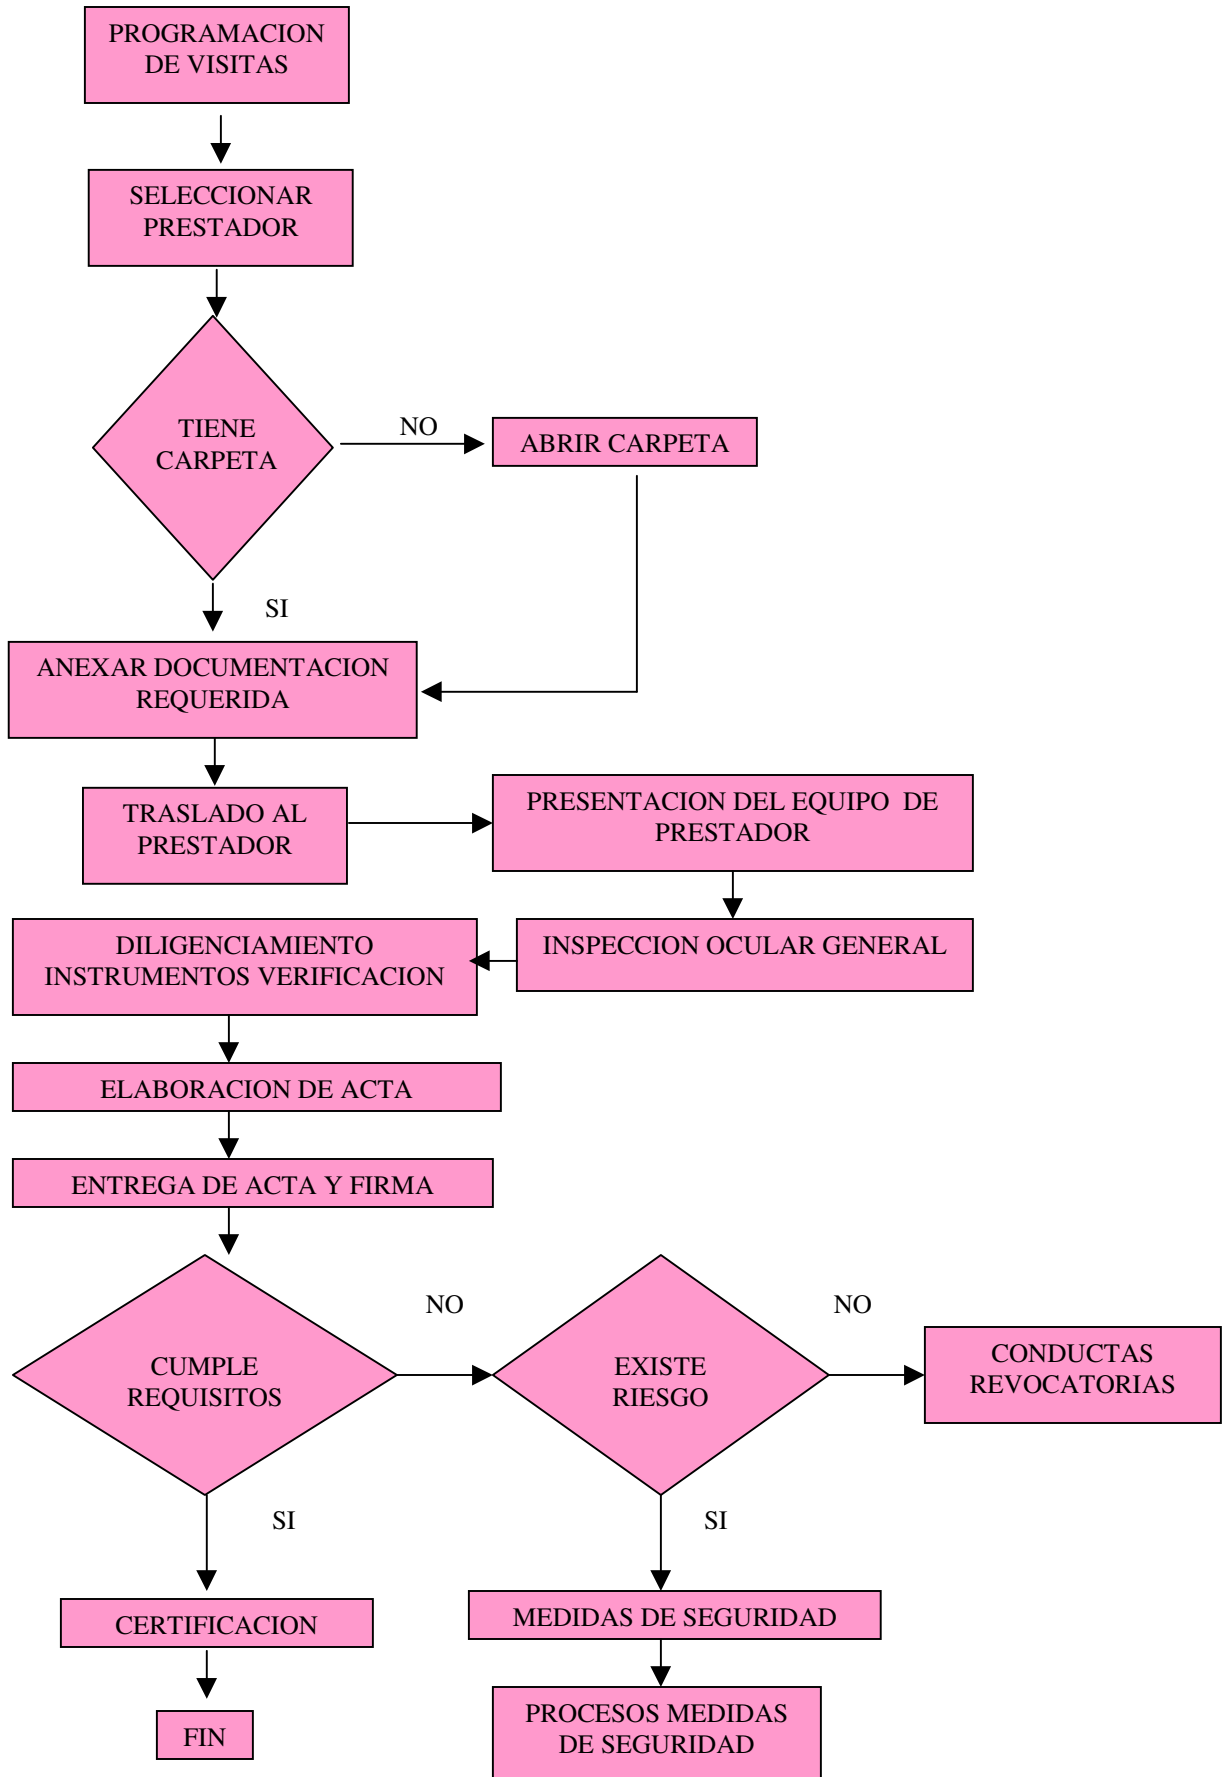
PROGRAMACION DE VISITAS

SELECCIONAR PRESTADOR

TIENE CARPETA

NO

ABRIR CARPETA

SI

ANEXAR DOCUMENTACION REQUERIDA

TRASLADO AL PRESTADOR

PRESENTACION DEL EQUIPO DE PRESTADOR

INSPECCION OCULAR GENERAL

DILIGENCIAMIENTO INSTRUMENTOS VERIFICACION

ELABORACION DE ACTA

ENTREGA DE ACTA Y FIRMA

NO

NO

CUMPLE REQUISITOS

EXISTE RIESGO

CONDUCTAS REVOCATORIAS

SI

SI

CERTIFICACION

MEDIDAS DE SEGURIDAD

FIN

PROCESOS MEDIDAS DE SEGURIDAD